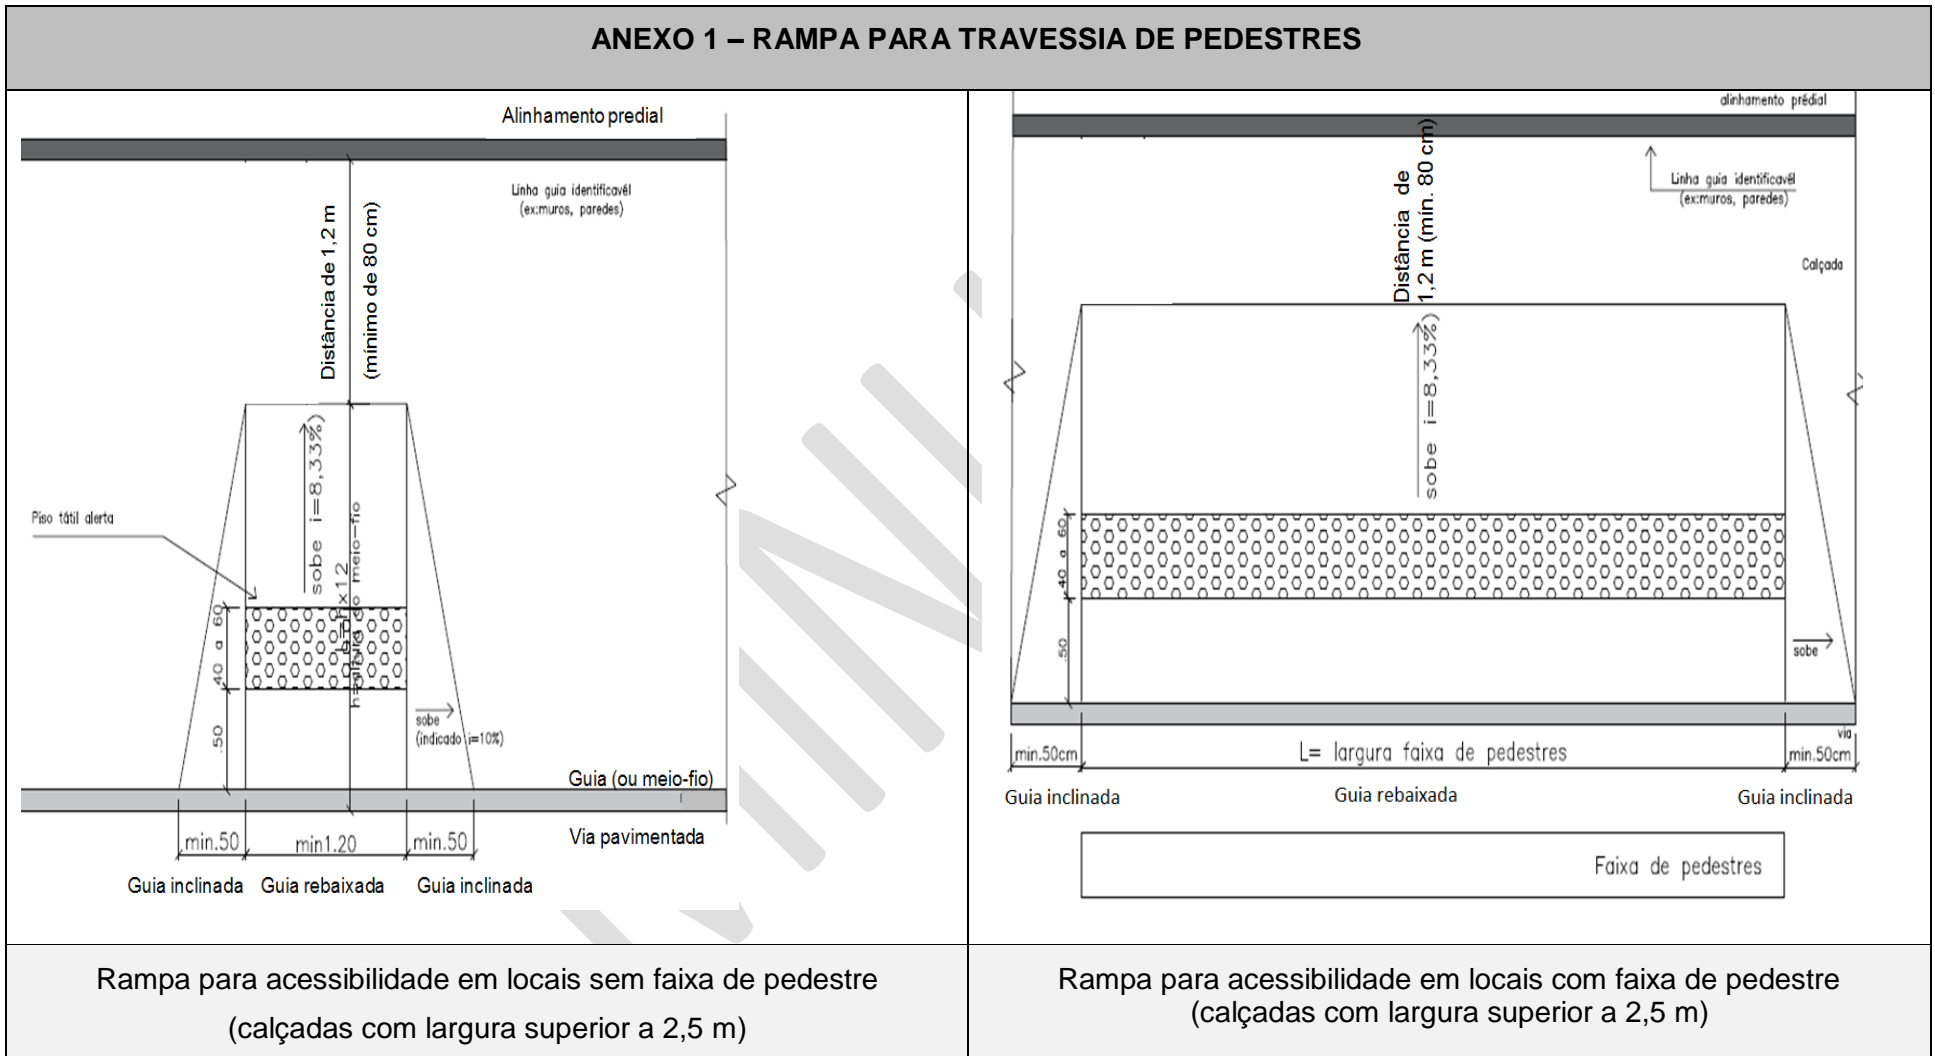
ANEXO 1 – RAMPA PARA TRAVESSIA DE PEDESTRES

Alinhamento predial

Linha guia identificavél (ex:muros, paredes)

Distância de 1,2 m

(mínimo de 80 cm)

sobe i=8,33%

Piso tátil alerta

40 a 60

.50

altura do meio-fio x12

sobe (indicado i=10%)

Guia (ou meio-fio)

Via pavimentada

min.50 min1.20 min.50

Guia inclinada Guia rebaixada Guia inclinada

alinhamento predial

Linha guia identificavél (ex:muros, paredes)

Distância de 1,2 m (mín. 80 cm)

Calçada

sobe i=8,33%

40 a 60

50

sobe

via

min.50cm L= largura faixa de pedestres min.50cm

Guia inclinada Guia rebaixada Guia inclinada

Faixa de pedestres

| Rampa para acessibilidade em locais sem faixa de pedestre (calçadas com largura superior a 2,5 m) | Rampa para acessibilidade em locais com faixa de pedestre (calçadas com largura superior a 2,5 m) |